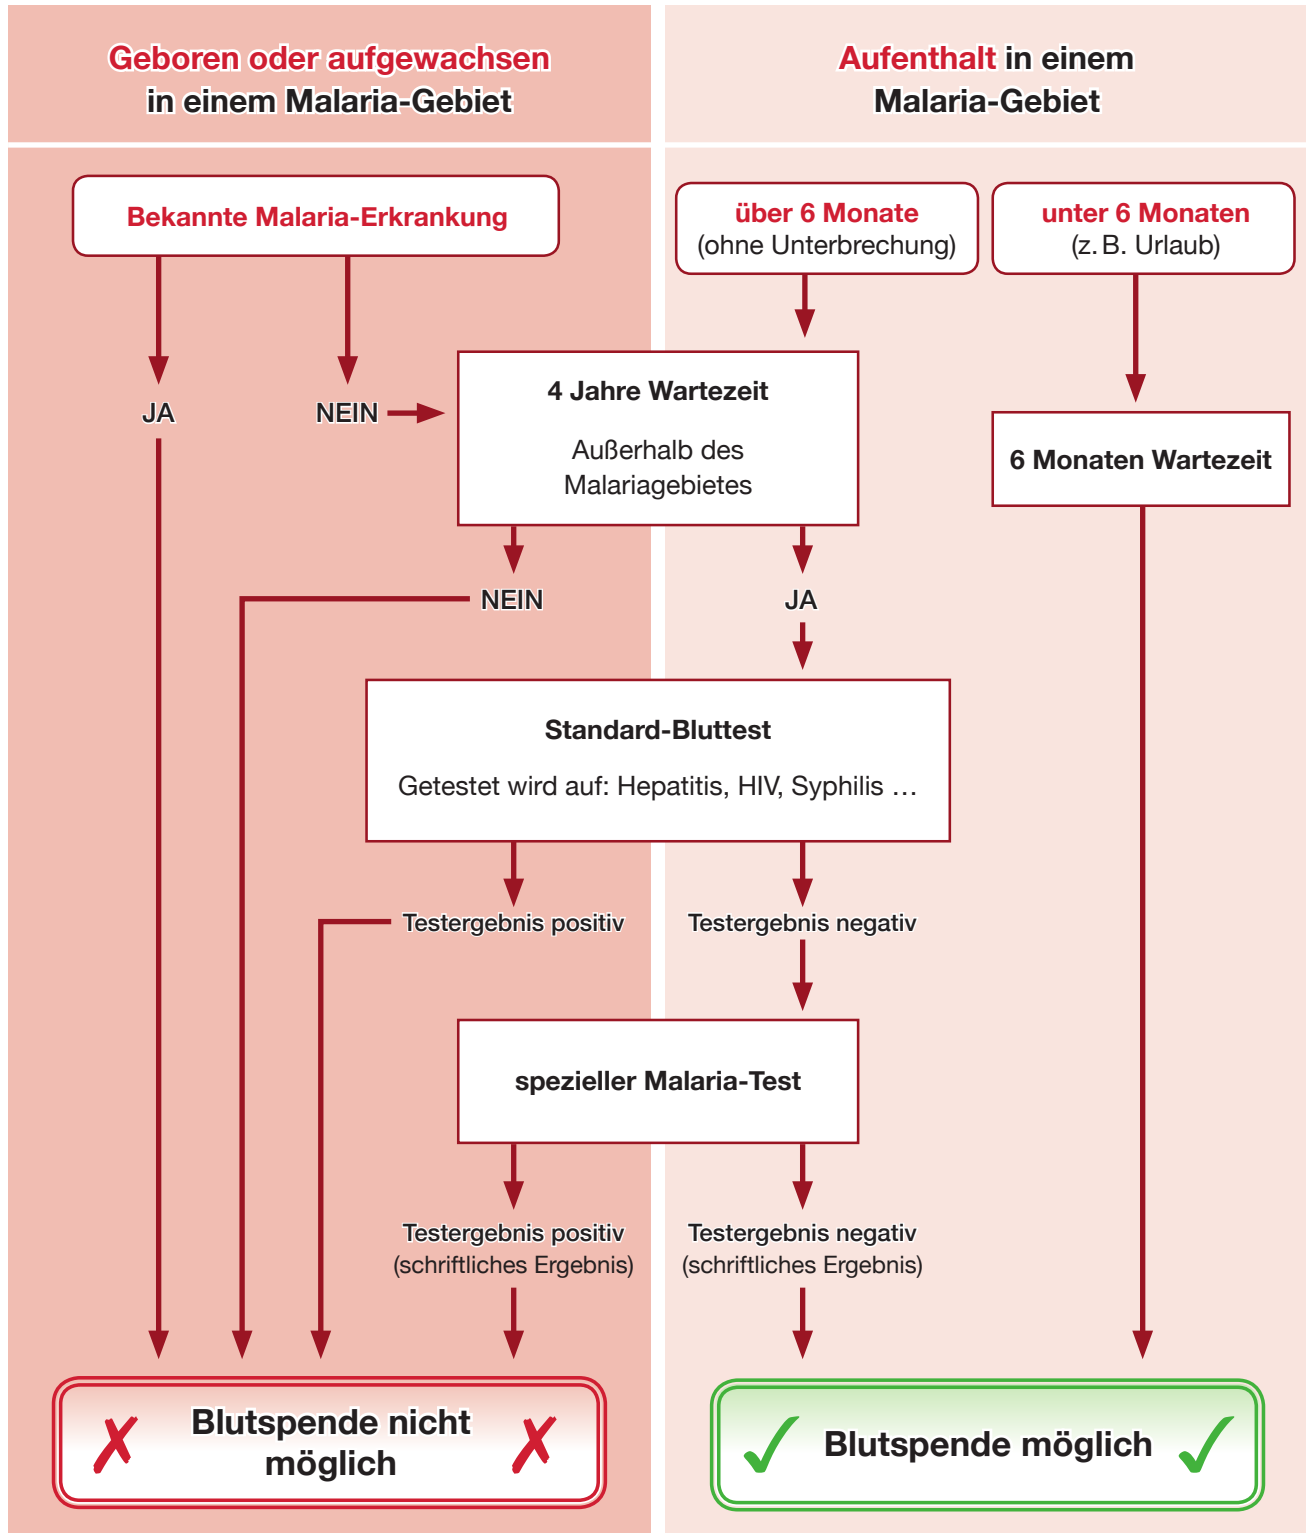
Geboren oder aufgewachsen in einem Malaria-Gebiet

Aufenthalt in einem Malaria-Gebiet

Bekannte Malaria-Erkrankung

über 6 Monate
(ohne Unterbrechung)

unter 6 Monaten
(z. B. Urlaub)

JA

NEIN

4 Jahre Wartezeit

Außerhalb des Malariagebietes

6 Monaten Wartezeit

NEIN

JA

Standard-Bluttest

Getestet wird auf: Hepatitis, HIV, Syphilis …

Testergebnis positiv

Testergebnis negativ

spezieller Malaria-Test

Testergebnis positiv
(schriftliches Ergebnis)

Testergebnis negativ
(schriftliches Ergebnis)

✗ Blutspende nicht möglich ✗

✓ Blutspende möglich ✓